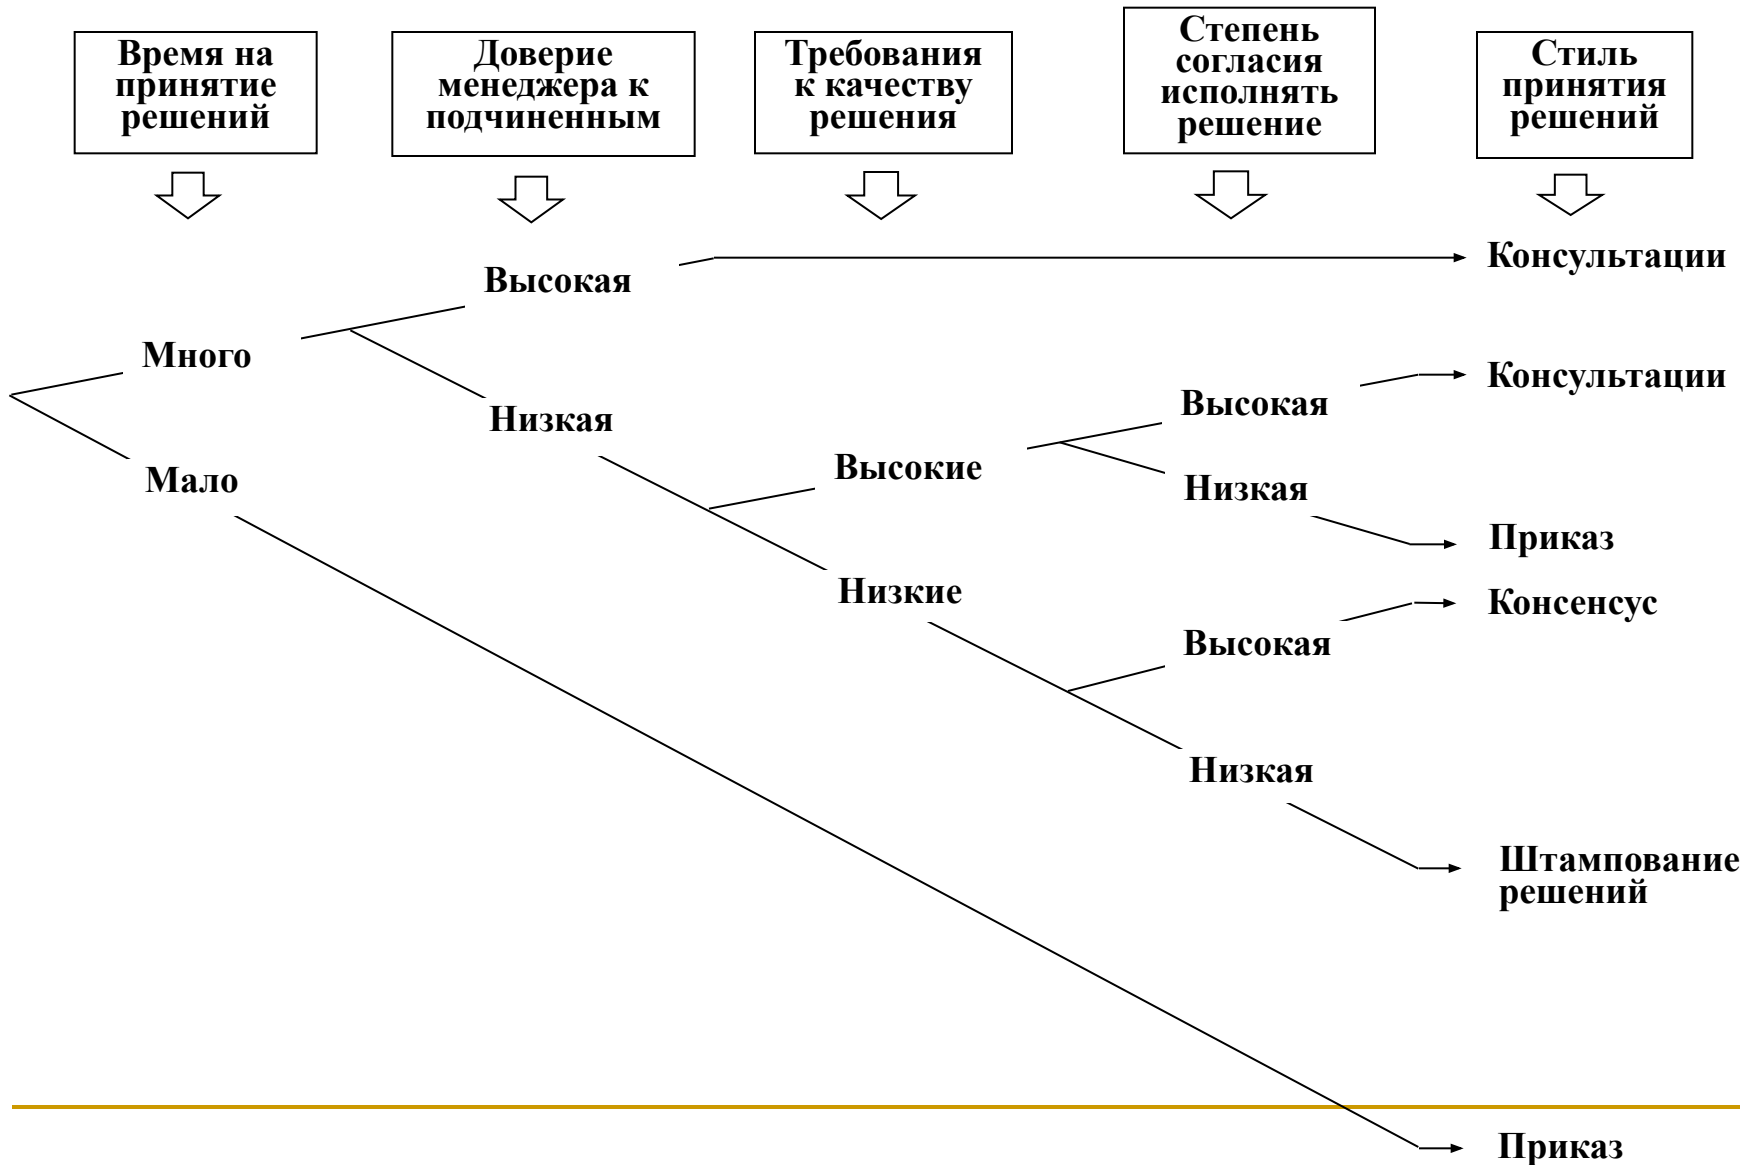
Время на принятие решений

Доверие менеджера к подчиненным

Требования к качеству решения

Степень согласия исполнять решение

Стиль принятия решений

Высокая

Консультации

Много

Низкая

Консультации

Высокая

Высокие

Низкая

Мало

Приказ

Низкие

Консенсус

Высокая

Низкая

Штампование решений

Приказ